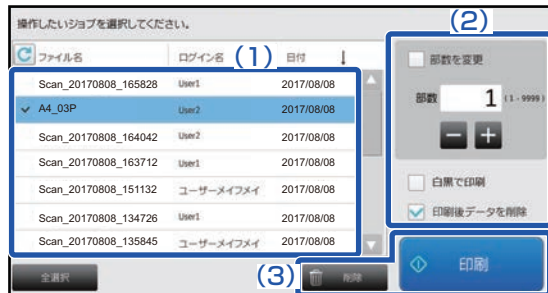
操作したいジョブを選択してください。

(2)

ファイル名 ログイン名 (1) 日付

| | | |
|---|---|---|
| Scan_20170808_165828 | User1 | 2017/08/08 |
| ✓ A4_03P | User2 | 2017/08/08 |
| Scan_20170808_164042 | User2 | 2017/08/08 |
| Scan_20170808_163712 | User1 | 2017/08/08 |
| Scan_20170808_151132 | ユーザーメイフメイ | 2017/08/08 |
| Scan_20170808_134726 | User1 | 2017/08/08 |
| Scan_20170808_135845 | ユーザーメイフメイ | 2017/08/08 |

部数を変更

部数 1 (1 - 9999)

− +

白黒で印刷

印刷後データを削除

全選択

(3) 削除

印刷